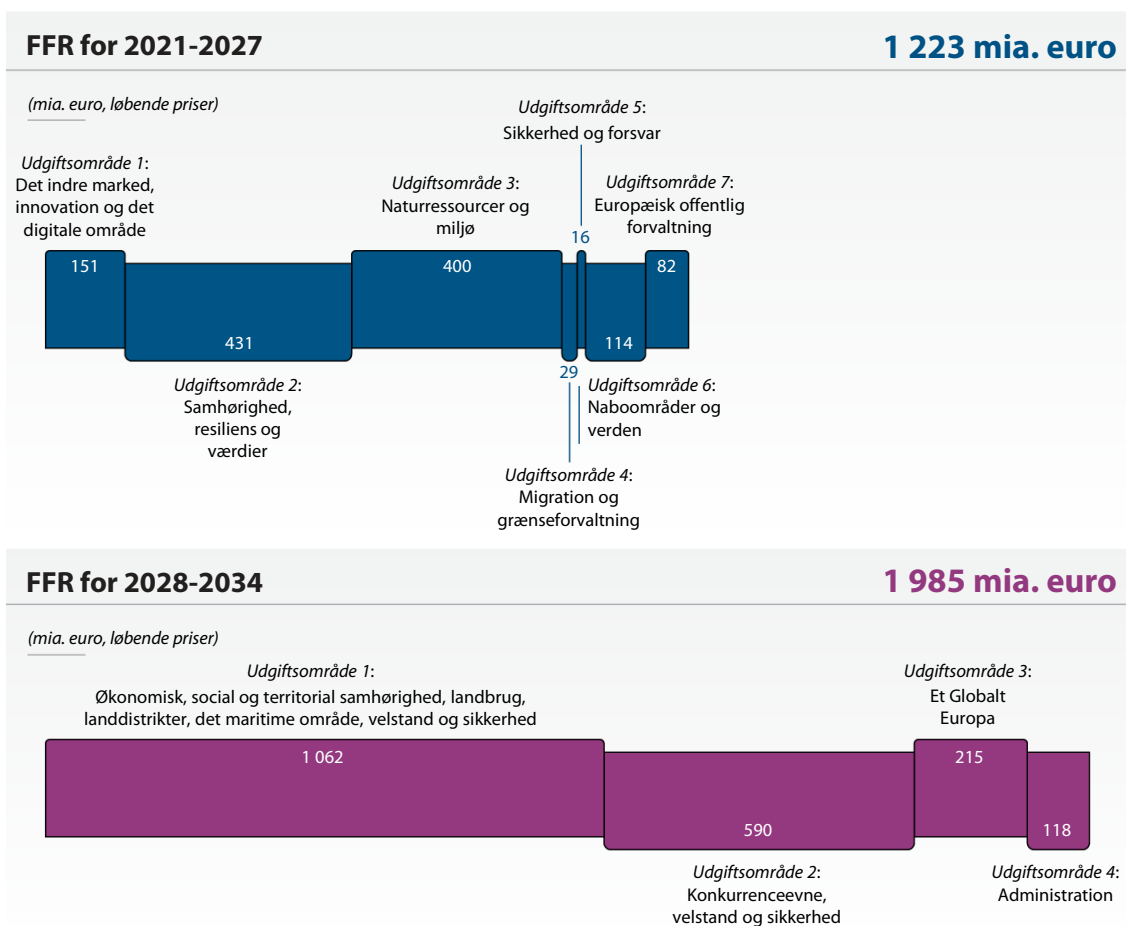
FFR for 2021-2027

1 223 mia. euro

(mia. euro, løbende priser)

Udgiftsområde 1: Det indre marked, innovation og det digitale område

Udgiftsområde 3: Naturressourcer og miljø

Udgiftsområde 5: Sikkerhed og forsvar

Udgiftsområde 7: Europæisk offentlig forvaltning

151

400

16

82

431

114

29

Udgiftsområde 2: Samhørighed, resiliens og værdier

Udgiftsområde 6: Naboområder og verden

Udgiftsområde 4: Migration og grænseforvaltning

FFR for 2028-2034

1 985 mia. euro

(mia. euro, løbende priser)

Udgiftsområde 1: Økonomisk, social og territorial samhørighed, landbrug, landdistrikter, det maritime område, velstand og sikkerhed

Udgiftsområde 3: Et Globalt Europa

1 062

215

590

118

Udgiftsområde 2: Konkurrenceevne, velstand og sikkerhed

Udgiftsområde 4: Administration